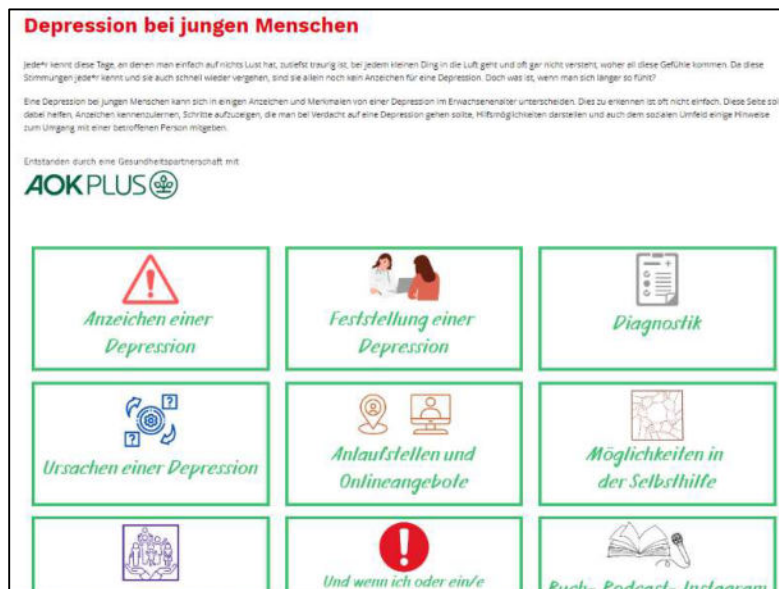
Depression bei jungen Menschen

Jede*r kennt diese Tage, an denen man einfach auf nichts Lust hat, zutiefst traurig ist, bei jedem kleinen Ding in die Luft geht und oft gar nicht versteht, woher all diese Gefühle kommen. Da diese Stimmungen jede*r kennt und sie auch schnell wieder vergehen, sind sie allein noch kein Anzeichen für eine Depression. Doch was ist, wenn man sich länger so fühlt?

Eine Depression bei jungen Menschen kann sich in einigen Anzeichen und Merkmalen von einer Depression im Erwachsenenalter unterscheiden. Dies zu erkennen ist oft nicht einfach. Diese Seite so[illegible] dabei helfen, Anzeichen kennenzulernen, Schritte aufzuzeigen, die man bei Verdacht auf eine Depression gehen sollte, Hilfsmöglichkeiten darstellen und auch dem sozialen Umfeld einige Hinweise zum Umgang mit einer betroffenen Person mitgeben.

Entstanden durch eine Gesundheitspartnerschaft mit

AOK PLUS

Anzeichen einer Depression

Feststellung einer Depression

Diagnostik

Ursachen einer Depression

Anlaufstellen und Onlineangebote

Möglichkeiten in der Selbsthilfe

Und wenn ich oder ein/e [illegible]

Buch-, Podcast-, Instagram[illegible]